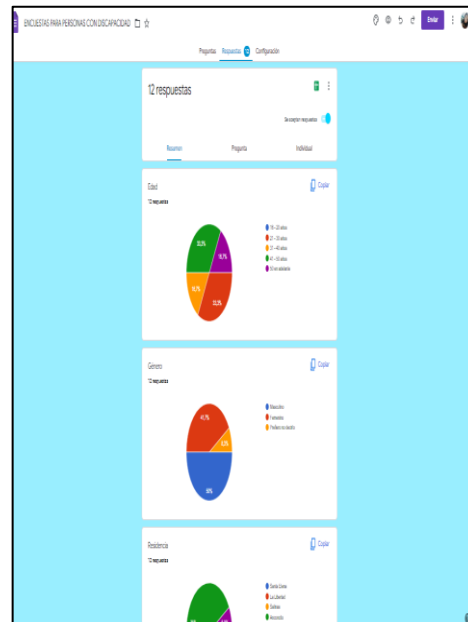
ENCUESTAS PARA PERSONAS CON DISCAPACIDAD

Enviar

Preguntas Respuestas 12 Configuración

12 respuestas

Se aceptan respuestas

Resumen Pregunta Individual

Edad

12 respuestas

Copiar

18 - 22 años
23 - 30 años
31 - 40 años
41 - 50 años
50 en adelante

33,3%
16,7%
33,3%
16,7%

Genero

12 respuestas

Copiar

Masculino
Femenino
Prefiero no decirlo

41,7%
8,3%
50%

Residencia

12 respuestas

Copiar

Santa Elena
La Libertad
Salinas
Ancoción